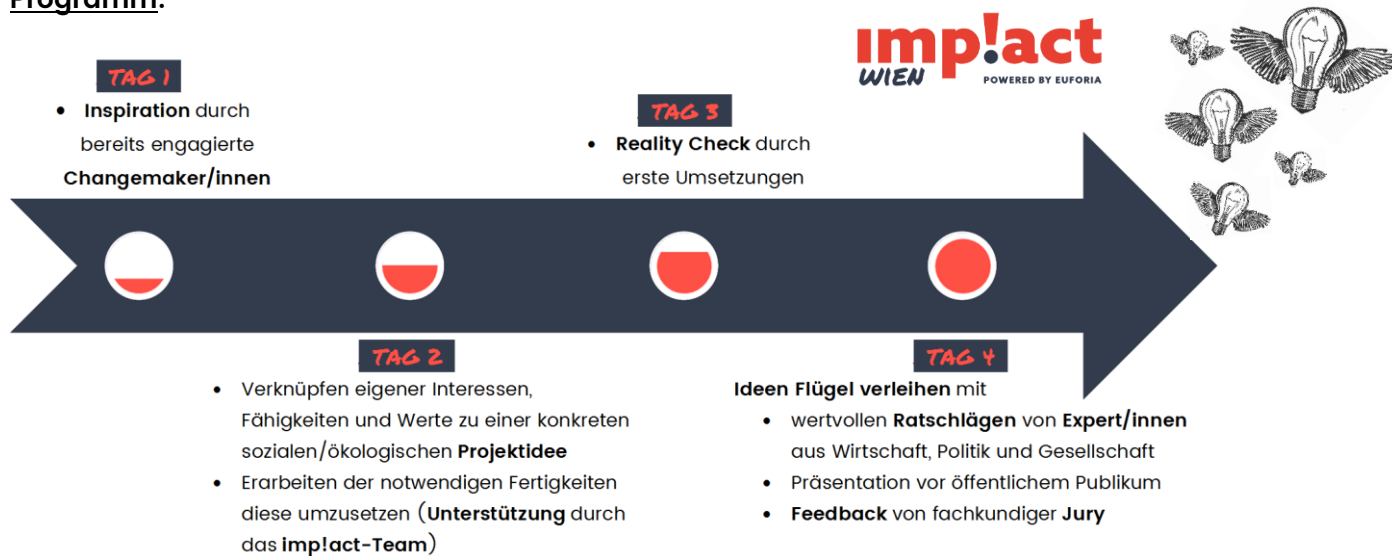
Programm:

imp!act WIEN POWERED BY EUFORIA

TAG 1
- Inspiration durch bereits engagierte Changemaker/innen

TAG 3
- Reality Check durch erste Umsetzungen

TAG 2
- Verknüpfen eigener Interessen, Fähigkeiten und Werte zu einer konkreten sozialen/ökologischen Projektidee
- Erarbeiten der notwendigen Fertigkeiten diese umzusetzen (Unterstützung durch das imp!act-Team)

TAG 4
Ideen Flügel verleihen mit
- wertvollen Ratschlägen von Expert/innen aus Wirtschaft, Politik und Gesellschaft
- Präsentation vor öffentlichem Publikum
- Feedback von fachkundiger Jury